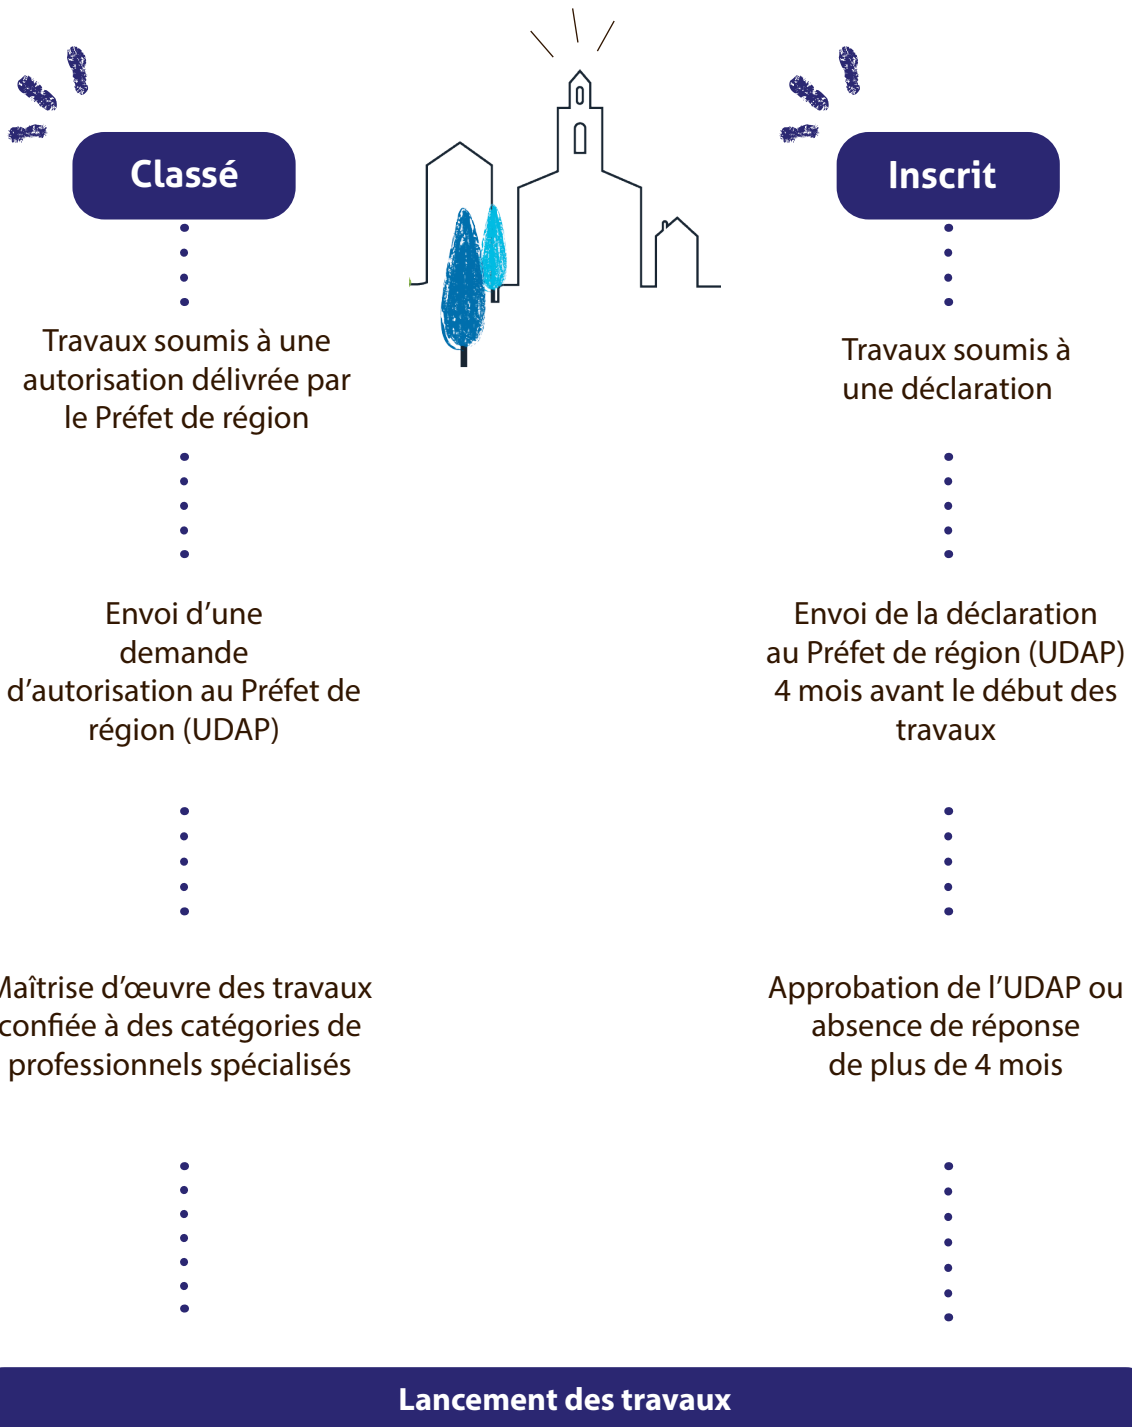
Classé

Travaux soumis à une autorisation délivrée par le Préfet de région

Envoi d'une demande d'autorisation au Préfet de région (UDAP)

aîtrise d'œuvre des travaux confiée à des catégories de professionnels spécialisés

Inscrit

Travaux soumis à une déclaration

Envoi de la déclaration au Préfet de région (UDAP) 4 mois avant le début des travaux

Approbation de l'UDAP ou absence de réponse de plus de 4 mois

Lancement des travaux